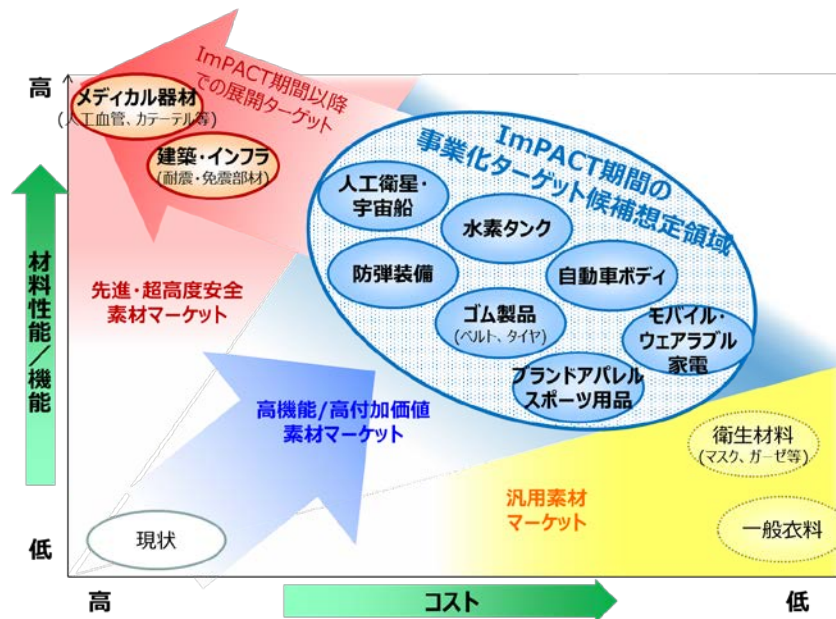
高

低

材料性能/機能

ImPACT期間以降での展開ターゲット

メディカル器材
(人工血管、カテーテル等)

建築・インフラ
(耐震・免震部材)

ImPACT期間の事業化ターゲット候補想定領域

人工衛星・宇宙船

水素タンク

防弾装備

自動車ボディ

ゴム製品
(ベルト、タイヤ)

モバイル・ウェアラブル家電

ブランドアパレルスポーツ用品

先進・超高度安全素材マーケット

高機能/高付加価値素材マーケット

衛生材料
(マスク、ガーゼ等)

汎用素材マーケット

一般衣料

現状

高

コスト

低